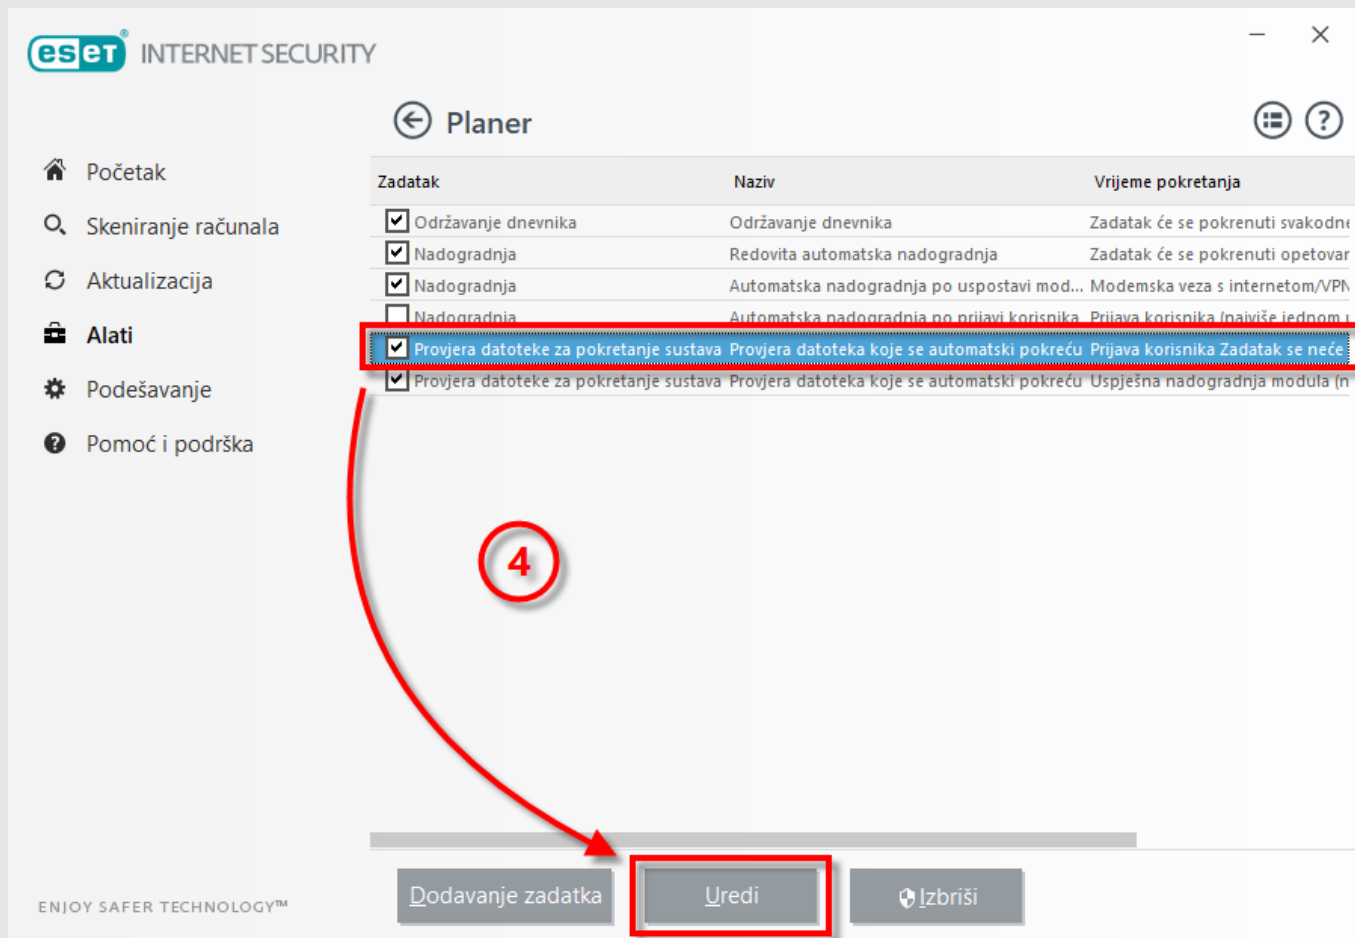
eset INTERNET SECURITY

Početak
Skeniranje računala
Aktualizacija
Alati
Podešavanje
Pomoć i podrška

ENJOY SAFER TECHNOLOGY™

Planer

| Zadatak | Naziv | Vrijeme pokretanja |
|---|---|---|
| Održavanje dnevnika | Održavanje dnevnika | Zadatak će se pokrenuti svakodne |
| Nadogradnja | Redovita automatska nadogradnja | Zadatak će se pokrenuti opetovar |
| Nadogradnja | Automatska nadogradnja po uspostavi mod... | Modemska veza s internetom/VPN |
| Nadogradnja | Automatska nadogradnja po prijavi korisnika | Prijava korisnika (najviše jednom |
| Provjera datoteke za pokretanje sustava | Provjera datoteka koje se automatski pokreću | Prijava korisnika Zadatak se neće |
| Provjera datoteke za pokretanje sustava | Provjera datoteka koje se automatski pokreću | Uspješna nadogradnja modula (n |

4

Dodavanje zadatka
Uredi
Izbriši